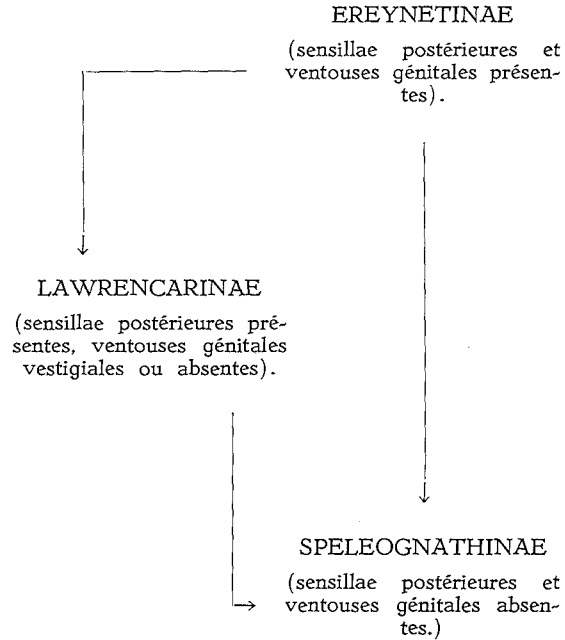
EREYNETINAE

(sensillae postérieures et ventouses génitales présentes).

LAWRENCARINAE

(sensillae postérieures présentes, ventouses génitales vestigiales ou absentes).

SPELEOGNATHINAE

(sensillae postérieures et ventouses génitales absentes.)